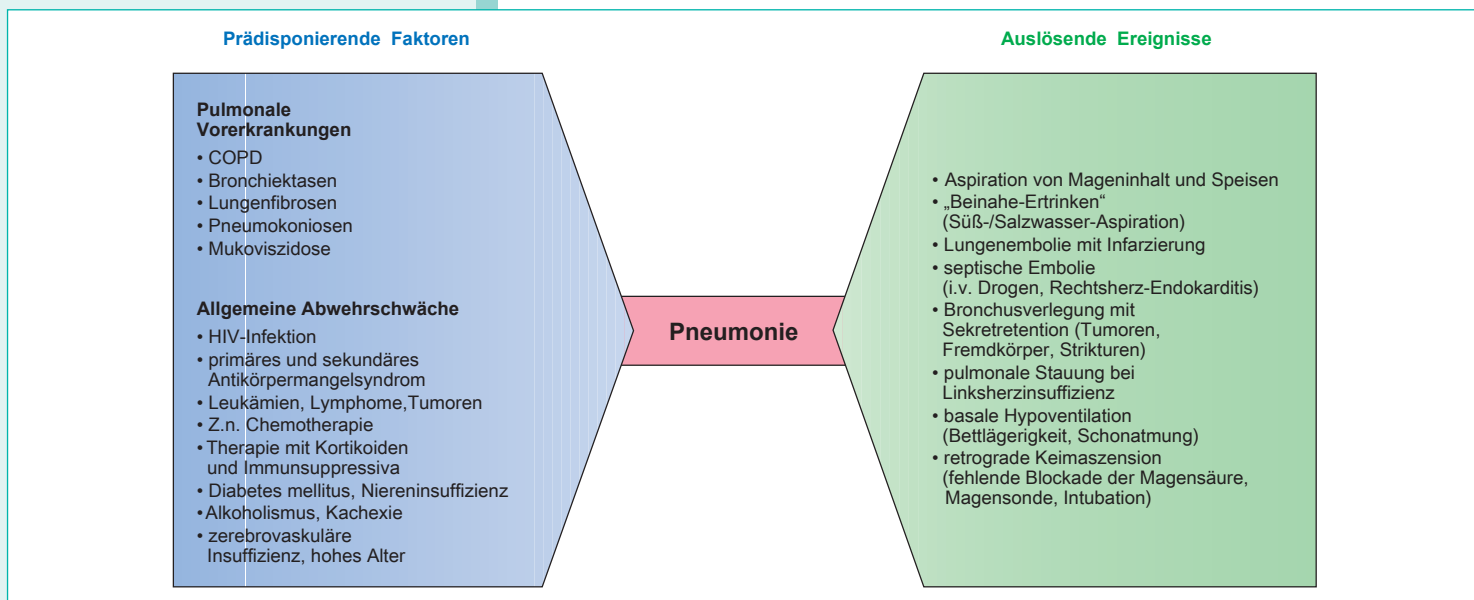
Prädisponierende Faktoren

Pulmonale Vorerkrankungen
• COPD
• Bronchiektasen
• Lungenfibrosen
• Pneumokoniosen
• Mukoviszidose

Allgemeine Abwehrschwäche
• HIV-Infektion
• primäres und sekundäres Antikörpermangelsyndrom
• Leukämien, Lymphome,Tumoren
• Z.n. Chemotherapie
• Therapie mit Kortikoiden und Immunsuppressiva
• Diabetes mellitus, Niereninsuffizienz
• Alkoholismus, Kachexie
• zerebrovaskuläre Insuffizienz, hohes Alter

Pneumonie

Auslösende Ereignisse

• Aspiration von Mageninhalt und Speisen
• „Beinahe-Ertrinken“ (Süß-/Salzwasser-Aspiration)
• Lungenembolie mit Infarzierung
• septische Embolie (i.v. Drogen, Rechtsherz-Endokarditis)
• Bronchusverlegung mit Sekretretention (Tumoren, Fremdkörper, Strikturen)
• pulmonale Stauung bei Linksherzinsuffizienz
• basale Hypoventilation (Bettlägerigkeit, Schonatmung)
• retrograde Keimaszension (fehlende Blockade der Magensäure, Magensonde, Intubation)